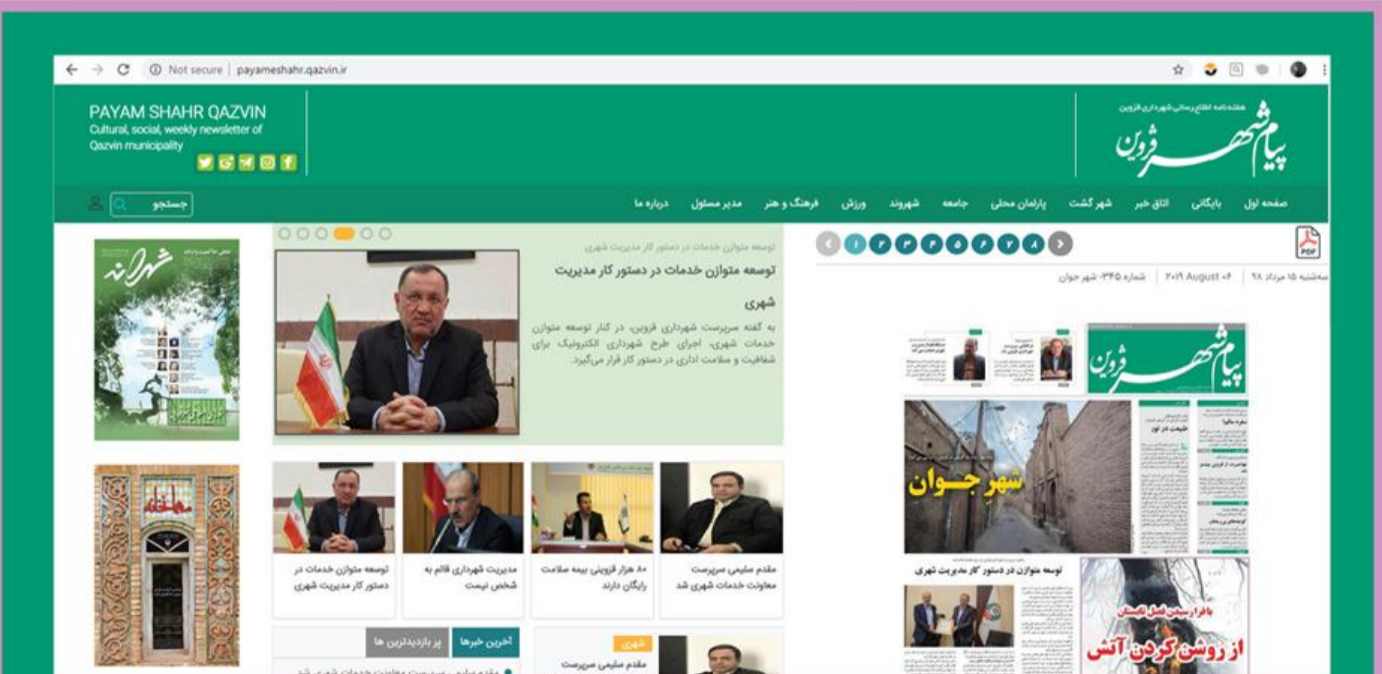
Not secure | payameshahr.qazvin.ir

PAYAM SHAHR QAZVIN
Cultural, social, weekly newsletter of Qazvin municipality

هفته‌نامه اطلاع‌رسانی شهرداری قزوین
پیام شهر قزوین

صفحه اول بایگانی اتاق خبر شهرگشت پارلمان محلی جامعه شهروند ورزش فرهنگ و هنر مدیر مسئول درباره ما

جستجو

PDF

۱ ۲ ۳ ۴ ۵ ۶ ۷ ۸

سه‌شنبه ۱۵ مرداد ۹۸ | ۰۶ August ۲۰۱۹ | شماره ۳۴۵: شهر جوان

توسعه متوازن خدمات در دستور کار مدیریت شهری
توسعه متوازن خدمات در دستور کار مدیریت شهری

به گفته سرپرست شهرداری قزوین، در کنار توسعه متوازن خدمات شهری، اجرای طرح شهرداری الکترونیک برای شفافیت و سلامت اداری در دستور کار قرار می‌گیرد.

مقدم سلیمی سرپرست معاونت خدمات شهری شد

۸۰ هزار قزوینی بیمه سلامت رایگان دارند

مدیریت شهرداری قائم به شخص نیست

توسعه متوازن خدمات در دستور کار مدیریت شهری

آخرین خبرها پر بازدیدترین ها

شهری
مقدم سلیمی سرپرست

مقدم سلیمی سرپرست معاونت خدمات شهری شد

شهر جوان

توسعه متوازن خدمات در دستور کار مدیریت شهری

از روشن کردن آتش

شهرانه